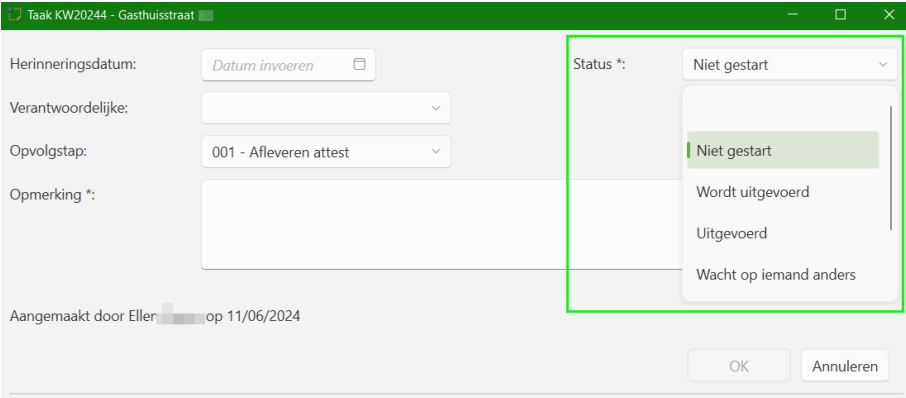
Taak KW20244 - Gasthuisstraat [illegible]

Herinneringsdatum: Datum invoeren

Verantwoordelijke:

Opvolgstap: 001 - Afleveren attest

Opmerking *:

Status *: Niet gestart

Niet gestart
Wordt uitgevoerd
Uitgevoerd
Wacht op iemand anders

Aangemaakt door Ellen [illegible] op 11/06/2024

OK
Annuleren